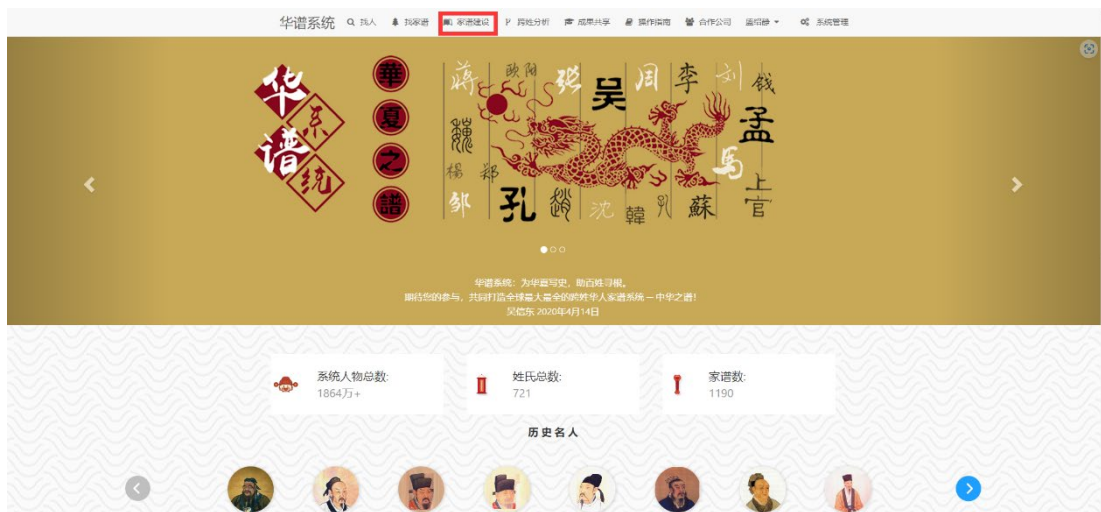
华谱系统 找人 找家谱 家谱建设 异姓分析 成果共享 操作指南 合作公司 温绍静 系统管理

华谱系统

華夏之譜

蔣 歐陽 張 吳 周 李 劉 錢 魏 孟 楊 鄭 馬 鄒 孔 趙 沈 韓 孫 蘇 上官

华谱系统：为华夏写史，助百姓寻根。
期待您的参与，共同打造全球最大最全的跨姓华人家谱系统 — 中华之谱！
吴信东 2020年4月14日

系统人物总数:
1864万+

姓氏总数:
721

家谱数:
1190

历史名人